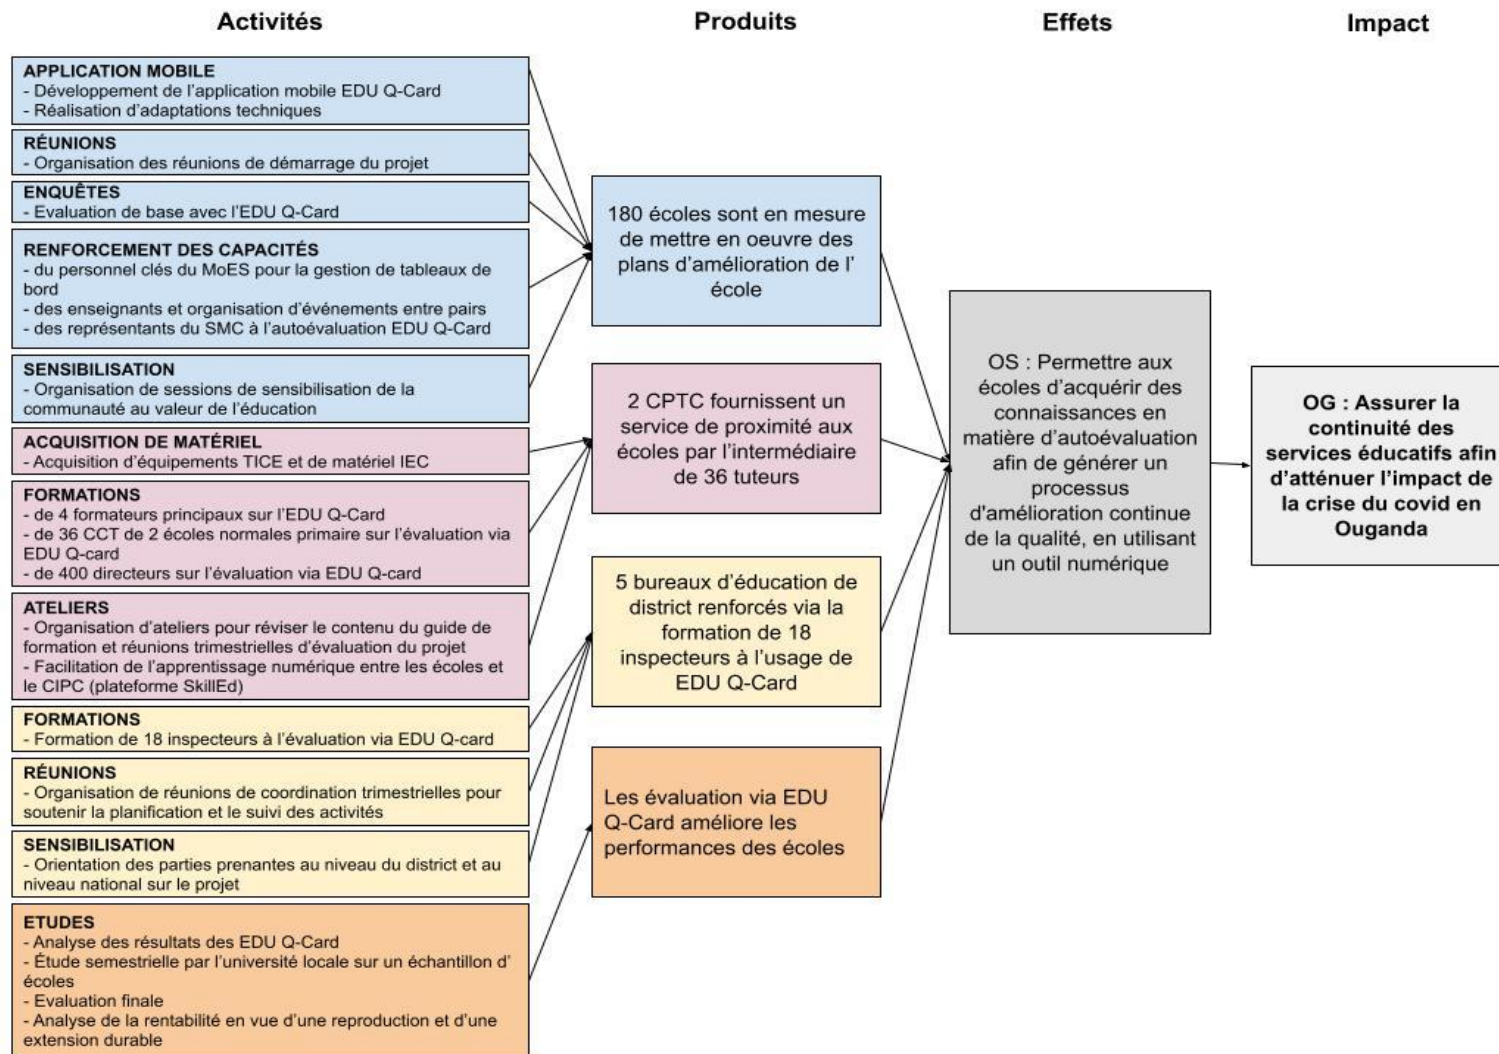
Activités

Produits

Effets

Impact

APPLICATION MOBILE
- Développement de l'application mobile EDU Q-Card
- Réalisation d'adaptations techniques

RÉUNIONS
- Organisation des réunions de démarrage du projet

ENQUÊTES
- Evaluation de base avec l'EDU Q-Card

RENFORCEMENT DES CAPACITÉS
- du personnel clés du MoES pour la gestion de tableaux de bord
- des enseignants et organisation d'événements entre pairs
- des représentants du SMC à l'autoévaluation EDU Q-Card

SENSIBILISATION
- Organisation de sessions de sensibilisation de la communauté au valeur de l'éducation

ACQUISITION DE MATÉRIEL
- Acquisition d'équipements TICE et de matériel IEC

FORMATIONS
- de 4 formateurs principaux sur l'EDU Q-Card
- de 36 CCT de 2 écoles normales primaire sur l'évaluation via EDU Q-card
- de 400 directeurs sur l'évaluation via EDU Q-card

ATELIERS
- Organisation d'ateliers pour réviser le contenu du guide de formation et réunions trimestrielles d'évaluation du projet
- Facilitation de l'apprentissage numérique entre les écoles et le CIPC (plateforme SkillEd)

FORMATIONS
- Formation de 18 inspecteurs à l'évaluation via EDU Q-card

RÉUNIONS
- Organisation de réunions de coordination trimestrielles pour soutenir la planification et le suivi des activités

SENSIBILISATION
- Orientation des parties prenantes au niveau du district et au niveau national sur le projet

ETUDES
- Analyse des résultats des EDU Q-Card
- Étude semestrielle par l'université locale sur un échantillon d'écoles
- Evaluation finale
- Analyse de la rentabilité en vue d'une reproduction et d'une extension durable

180 écoles sont en mesure de mettre en oeuvre des plans d'amélioration de l'école

2 CPTC fournissent un service de proximité aux écoles par l'intermédiaire de 36 tuteurs

5 bureaux d'éducation de district renforcés via la formation de 18 inspecteurs à l'usage de EDU Q-Card

Les évaluation via EDU Q-Card améliore les performances des écoles

OS : Permettre aux écoles d'acquérir des connaissances en matière d'autoévaluation afin de générer un processus d'amélioration continue de la qualité, en utilisant un outil numérique

OG : Assurer la continuité des services éducatifs afin d'atténuer l'impact de la crise du covid en Ouganda